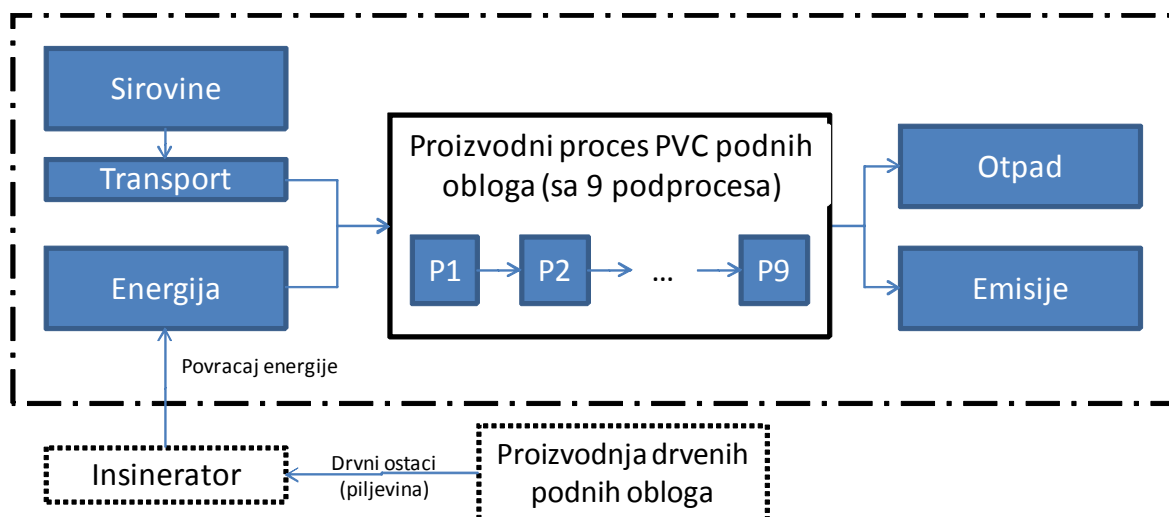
Sirovine

Transport

Energija

Proizvodni proces PVC podnih obloga (sa 9 podprocesa)

P1

P2

...

P9

Otpad

Emisije

Povracaj energije

Insinerator

Drvni ostaci (piljevina)

Proizvodnja drvenih podnih obloga